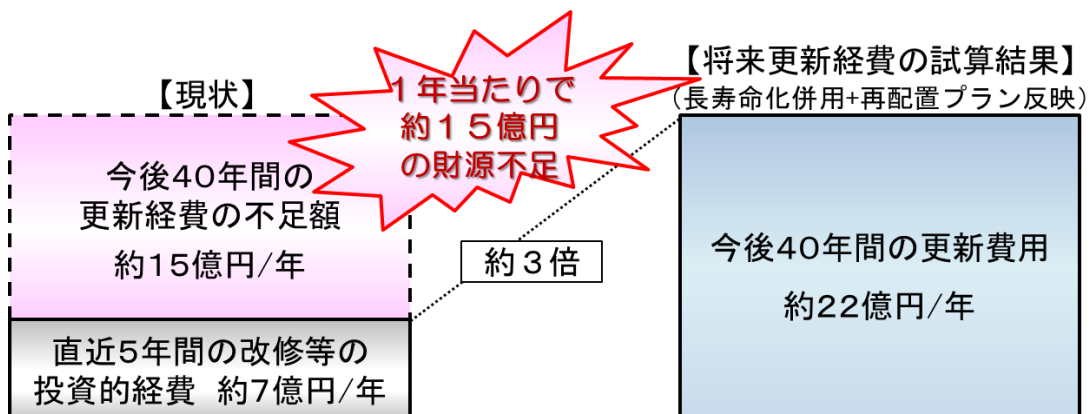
【現状】

今後40年間の
更新経費の不足額
約15億円/年

直近5年間の改修等の
投資的経費　約7億円/年

１年当たりで
約１５億円
の財源不足

約３倍

【将来更新経費の試算結果】
（長寿命化併用+再配置プラン反映）

今後40年間の更新費用
約22億円/年